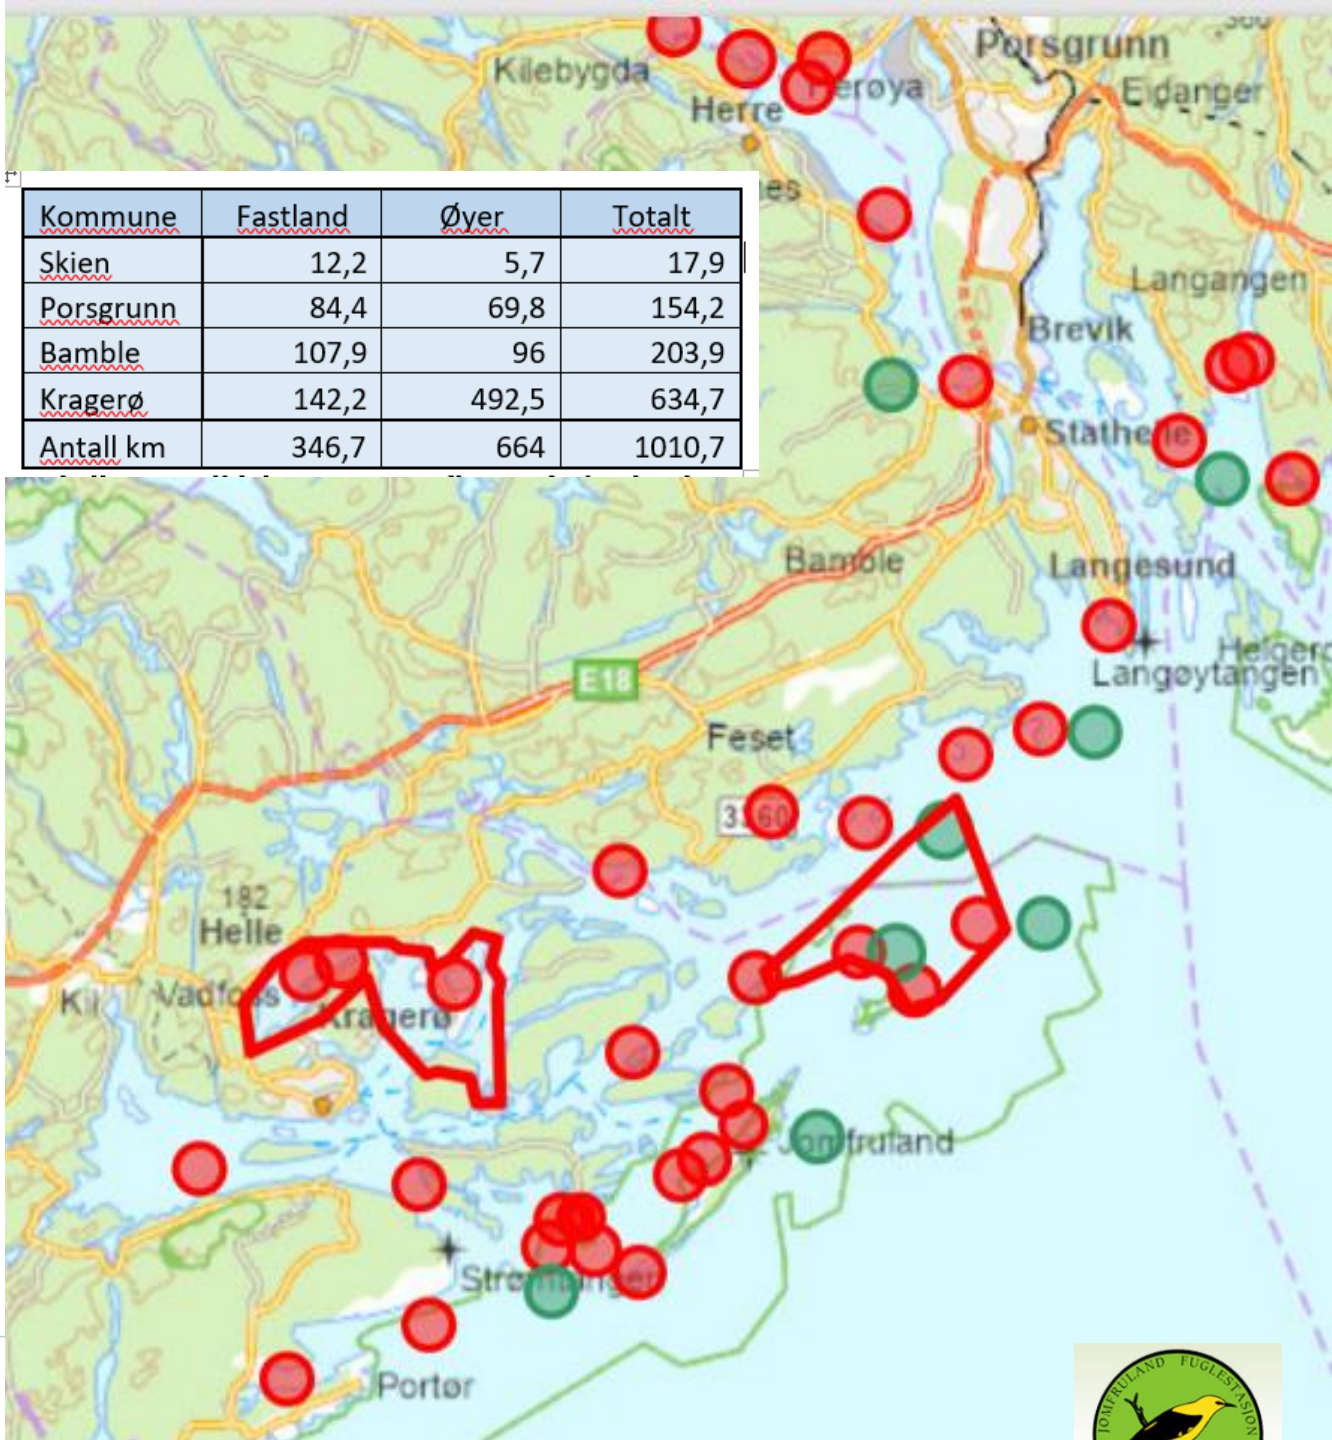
| Kommune | Fastland | Øyer | Totalt |
|---|---|---|---|
| Skien | 12,2 | 5,7 | 17,9 |
| Porsgrunn | 84,4 | 69,8 | 154,2 |
| Bamble | 107,9 | 96 | 203,9 |
| Kragerø | 142,2 | 492,5 | 634,7 |
| Antall km | 346,7 | 664 | 1010,7 |

Kilebygda
Herre
Herøya
Porsgrunn
Eidanger
Langangen
Brevik
Stathelle
Langesund
Helgeroa
Langøytangen
Bamble
E18
Feset
3?60
182
Helle
Kil
Vadfoss
Kragerø
Jomfruland
Strømtangen
Portør
JOMFRULAND FUGLESTASJON